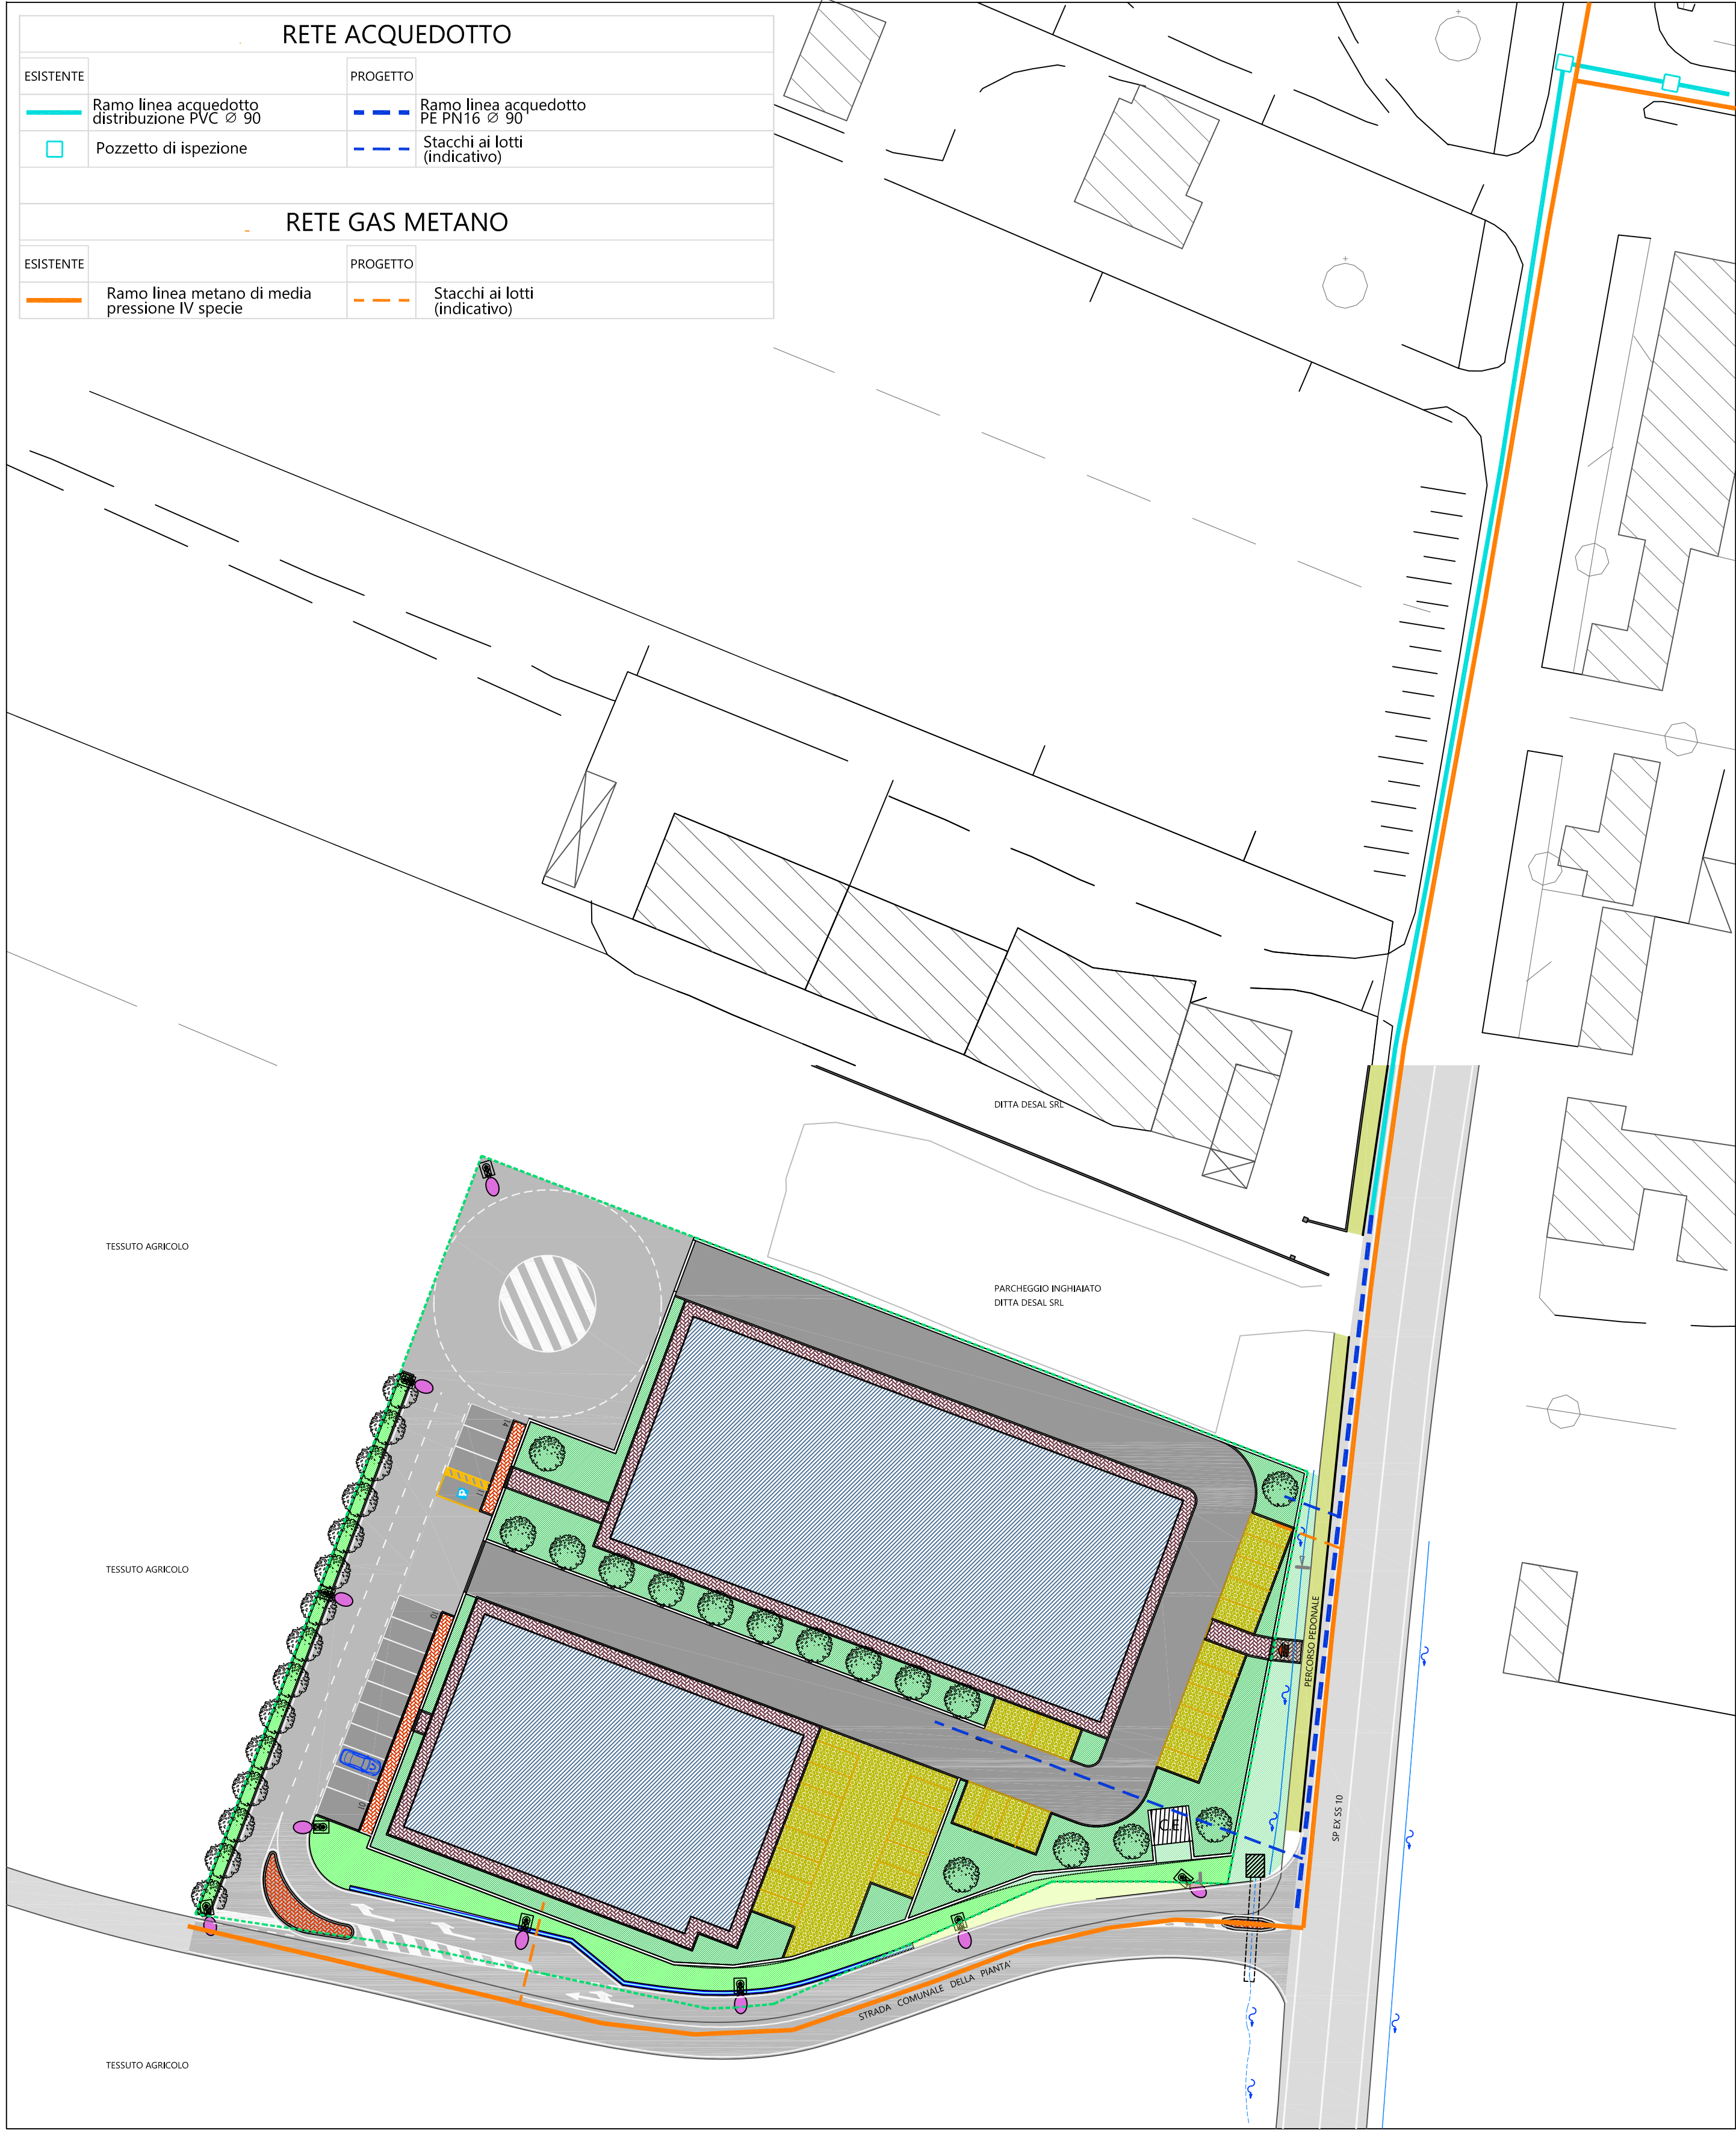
RETE ACQUEDOTTO

| ESISTENTE | | PROGETTO | |
|---|---|---|---|
| | Ramo linea acquedotto distribuzione PVC ∅ 90 | | Ramo linea acquedotto PE PN16 ∅ 90 |
| | Pozzetto di ispezione | | Stacchi ai lotti (indicativo) |

RETE GAS METANO

| ESISTENTE | | PROGETTO | |
|---|---|---|---|
| | Ramo linea metano di media pressione IV specie | | Stacchi ai lotti (indicativo) |

DITTA DESAL SRL

PARCHEGGIO INGHIAIATO
DITTA DESAL SRL

TESSUTO AGRICOLO

TESSUTO AGRICOLO

TESSUTO AGRICOLO

PERCORSO PEDONALE

SP EX SS 10

STRADA COMUNALE DELLA PIANTA'